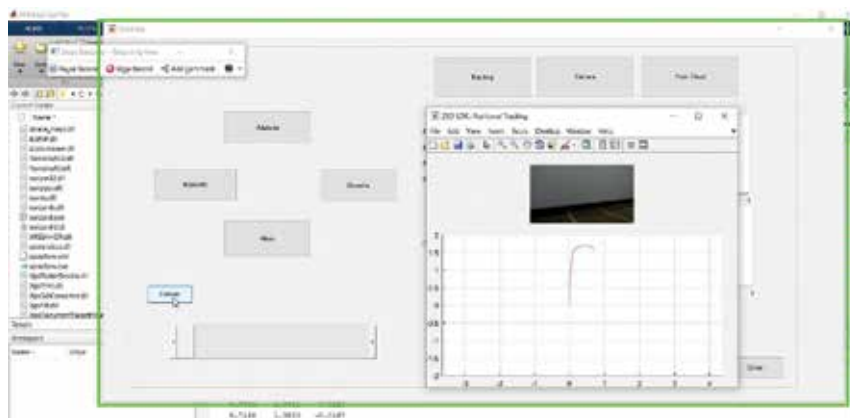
Tracking

Camera

Point Cloud

ZED SDK- Positional Tracking

File Edit View Insert Tools Desktop Window Help

Adelante

Izquierda

Derecha

Atras

Conectar

Close

2

1.5

1

0.5

0

-0.5

-1

-1.5

-2

-4 -3 -2 -1 0 1 2 3 4

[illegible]

0.7144 1.3833 -0.3187